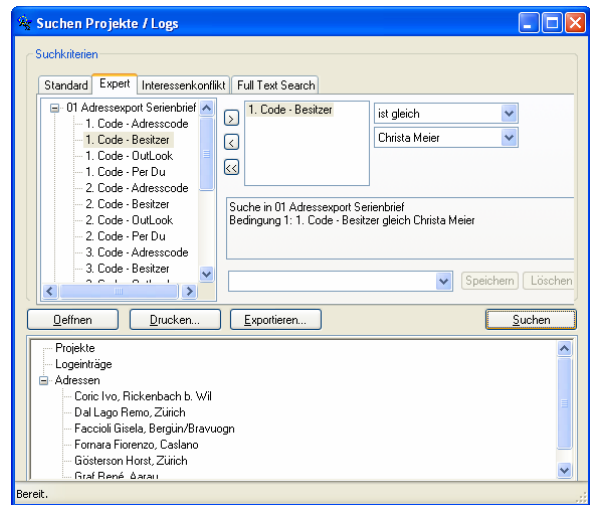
Suchen Projekte / Logs

Suchkriterien

Standard | Expert | Interessenkonflikt | Full Text Search

01 Adressexport Serienbrief
1. Code - Adresscode
1. Code - Besitzer
1. Code - OutLook
1. Code - Per Du
2. Code - Adresscode
2. Code - Besitzer
2. Code - OutLook
2. Code - Per Du
3. Code - Adresscode
3. Code - Besitzer
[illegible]

>
<
<<

1. Code - Besitzer

ist gleich
Christa Meier

Suche in 01 Adressexport Serienbrief
Bedingung 1: 1. Code - Besitzer gleich Christa Meier

Speichern | Löschen

Oeffnen | Drucken... | Exportieren... | Suchen

Projekte
Logeinträge
Adressen
Coric Ivo, Rickenbach b. Wil
Dal Lago Remo, Zürich
Faccioli Gisela, Bergün/Bravuogn
Fornara Fiorenzo, Caslano
Gösterson Horst, Zürich
Graf René, Aarau

Bereit.